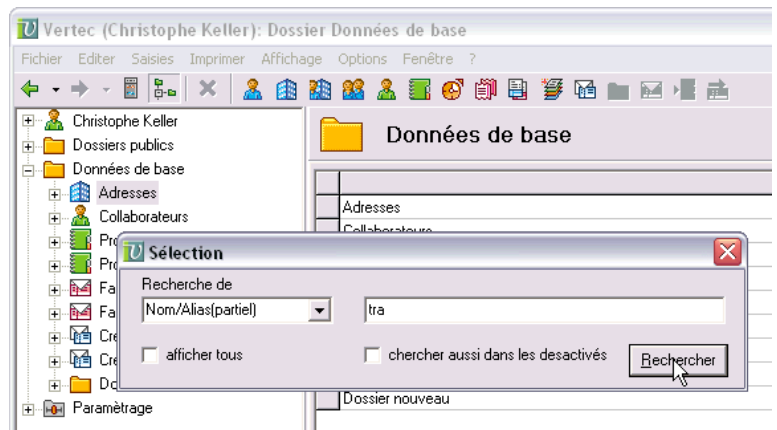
Vertec (Christophe Keller): Dossier Données de base

Fichier Editer Saisies Imprimer Affichage Options Fenêtre ?

Christophe Keller
Dossiers publics
Données de base
Adresses
Collaborateurs
Pro
Pro
Fa
Fa
Cre
Cre
Do
Paramètrage

Données de base

Adresses
Collaborateurs
Dossier nouveau

Sélection

Recherche de
Nom/Alias(partiel)
tra
afficher tous
chercher aussi dans les desactivés
Rechercher